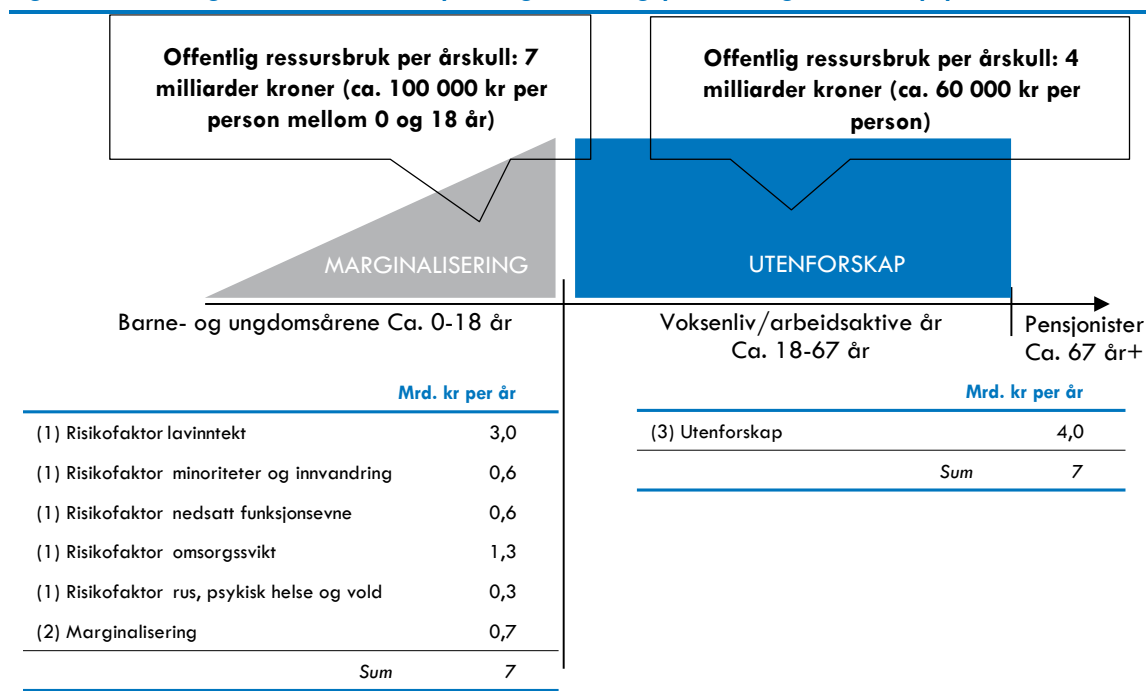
Offentlig ressursbruk per årskull: 7 milliarder kroner (ca. 100 000 kr per person mellom 0 og 18 år)

Offentlig ressursbruk per årskull: 4 milliarder kroner (ca. 60 000 kr per person)

MARGINALISERING

UTENFORSKAP

Barne- og ungdomsårene Ca. 0-18 år

Voksenliv/arbeidsaktive år Ca. 18-67 år

Pensjonister Ca. 67 år+

| | Mrd. kr per år |
|---|---|
| (1) Risikofaktor lavinntekt | 3,0 |
| (1) Risikofaktor minoriteter og innvandring | 0,6 |
| (1) Risikofaktor nedsatt funksjonsevne | 0,6 |
| (1) Risikofaktor omsorgssvikt | 1,3 |
| (1) Risikofaktor rus, psykisk helse og vold | 0,3 |
| (2) Marginalisering | 0,7 |
| *Sum* | *7* |

| | Mrd. kr per år |
|---|---|
| (3) Utenforskap | 4,0 |
| *Sum* | *7* |